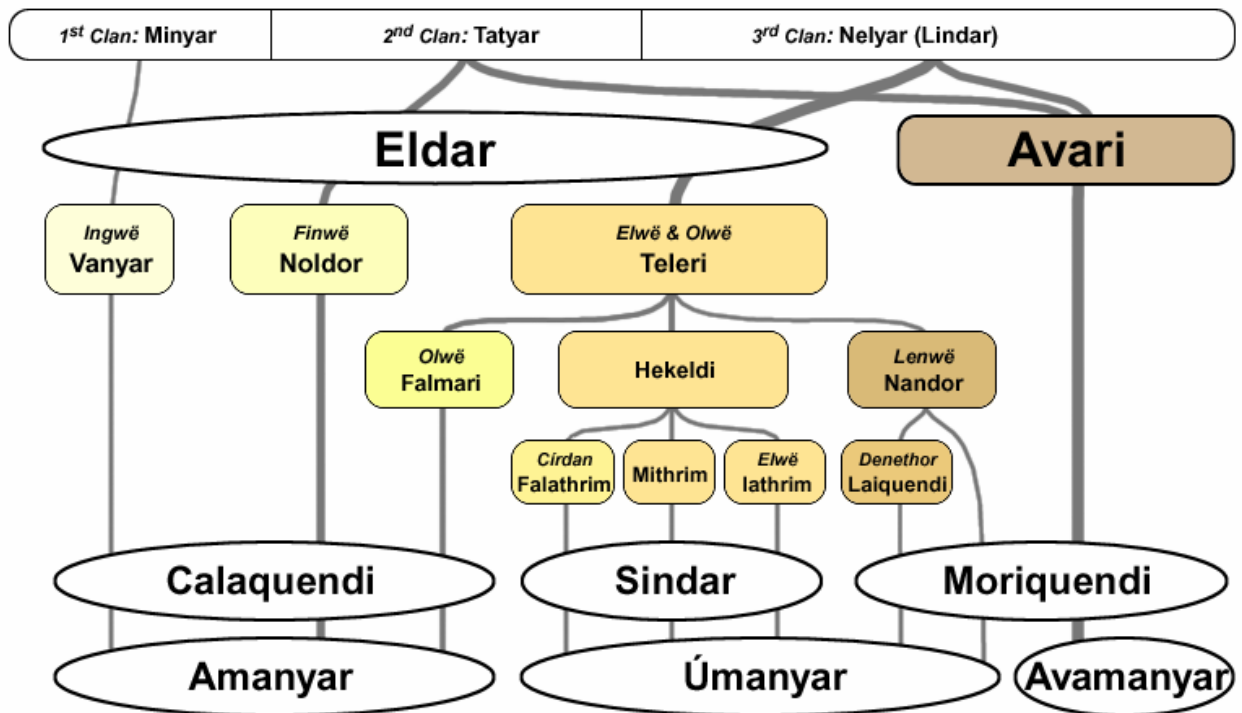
$1^{st}$ *Clan:* Minyar | $2^{nd}$ *Clan:* Tatyar | $3^{rd}$ *Clan:* Nelyar (Lindar)

Eldar

Avari

*Ingwë*
Vanyar

*Finwë*
Noldor

*Elwë & Olwë*
Teleri

*Olwë*
Falmari

Hekeldi

*Lenwë*
Nandor

*Círdan*
Falathrim

Mithrim

*Elwë*
Iathrim

*Denethor*
Laiquendi

Calaquendi

Sindar

Moriquendi

Amanyar

Úmanyar

Avamanyar